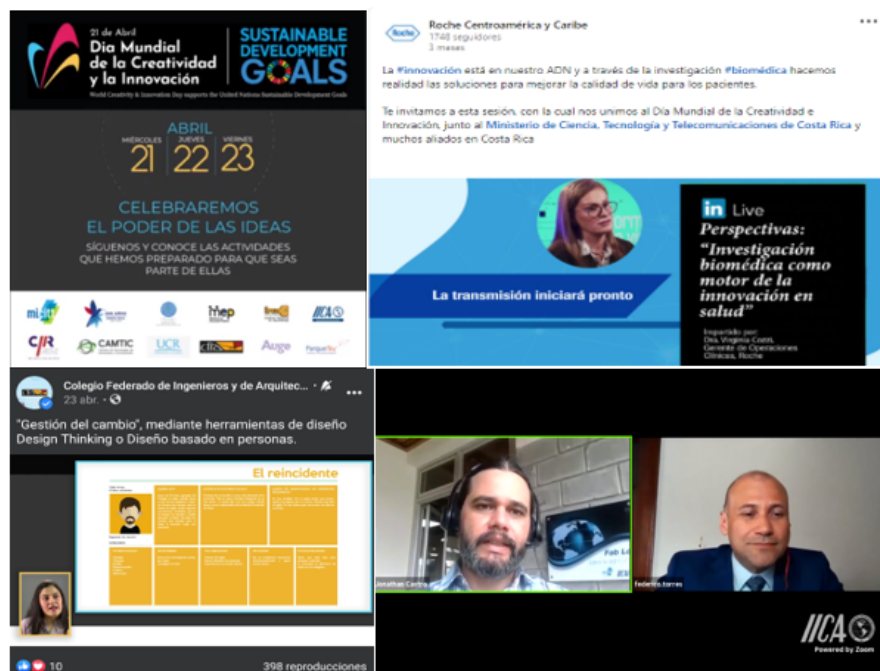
21 de Abril
Día Mundial de la Creatividad y la Innovación
World Creativity & Innovation Day supports the United Nations Sustainable Development Goals

SUSTAINABLE DEVELOPMENT GOALS

ABRIL
MIÉRCOLES 21 JUEVES 22 VIERNES 23

CELEBRAREMOS EL PODER DE LAS IDEAS
SÍGUENOS Y CONOCE LAS ACTIVIDADES QUE HEMOS PREPARADO PARA QUE SEAS PARTE DE ELLAS

micitt MEP IICA CIR CAMTIC UCR Auge

Roche Centroamérica y Caribe
1748 seguidores
3 meses

La #innovación está en nuestro ADN y a través de la investigación #biomédica hacemos realidad las soluciones para mejorar la calidad de vida para los pacientes.

Te invitamos a esta sesión, con la cual nos unimos al Día Mundial de la Creatividad e Innovación, junto al Ministerio de Ciencia, Tecnología y Telecomunicaciones de Costa Rica y muchos aliados en Costa Rica

in Live
Perspectivas: "Investigación biomédica como motor de la innovación en salud"
Impartido por:
Dra. Virginia Cottl,
Gerente de Operaciones Clínicas, Roche

La transmisión iniciará pronto

Colegio Federado de Ingenieros y de Arquitec...
23 abr. ·
"Gestión del cambio", mediante herramientas de diseño Design Thinking o Diseño basado en personas.

El reincidente

10
398 reproducciones

Jonathan Castro
federico.torres
IICA
Powered by Zoom